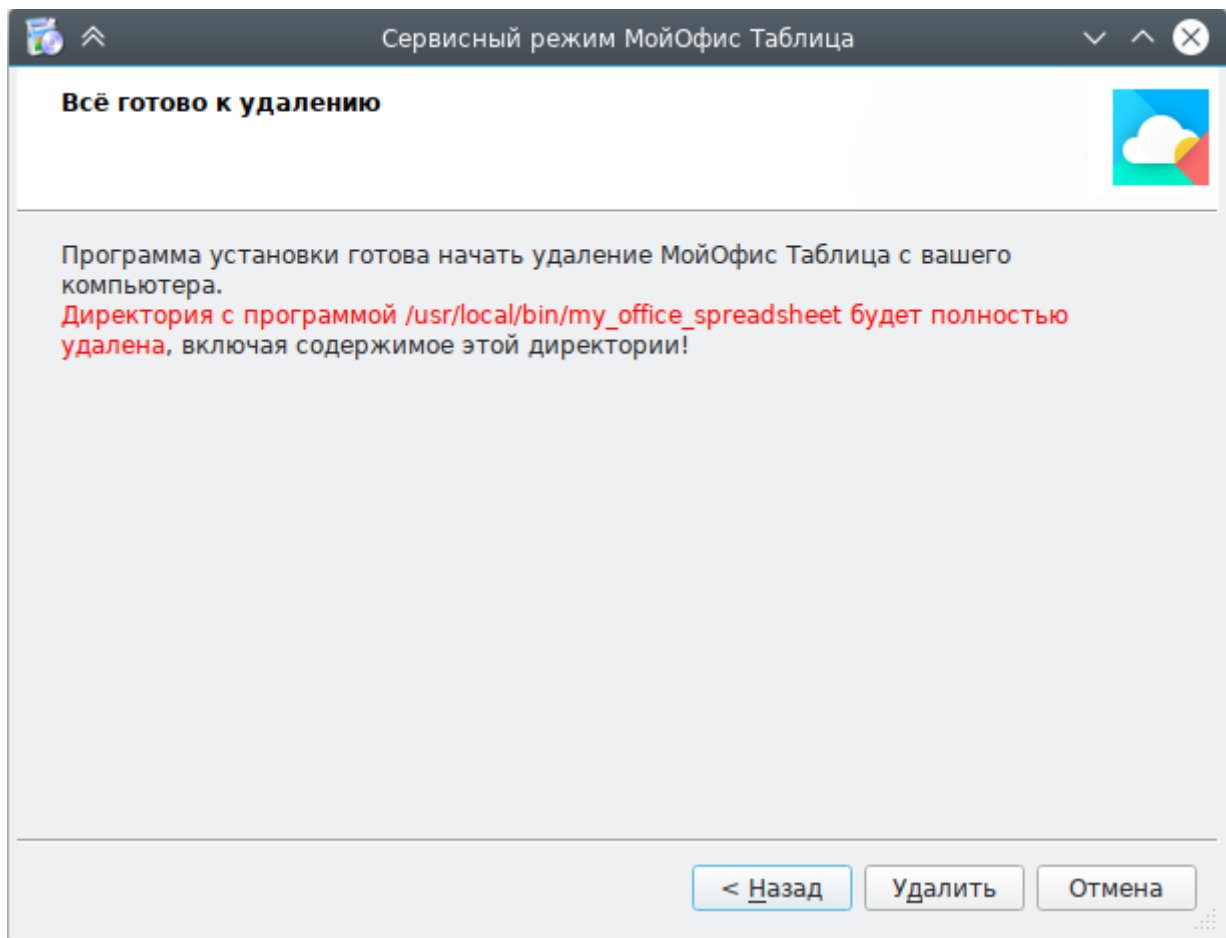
Сервисный режим МойОфис Таблица

Всё готово к удалению

Программа установки готова начать удаление МойОфис Таблица с вашего компьютера.
Директория с программой /usr/local/bin/my_office_spreadsheet будет полностью удалена, включая содержимое этой директории!

< Назад Удалить Отмена